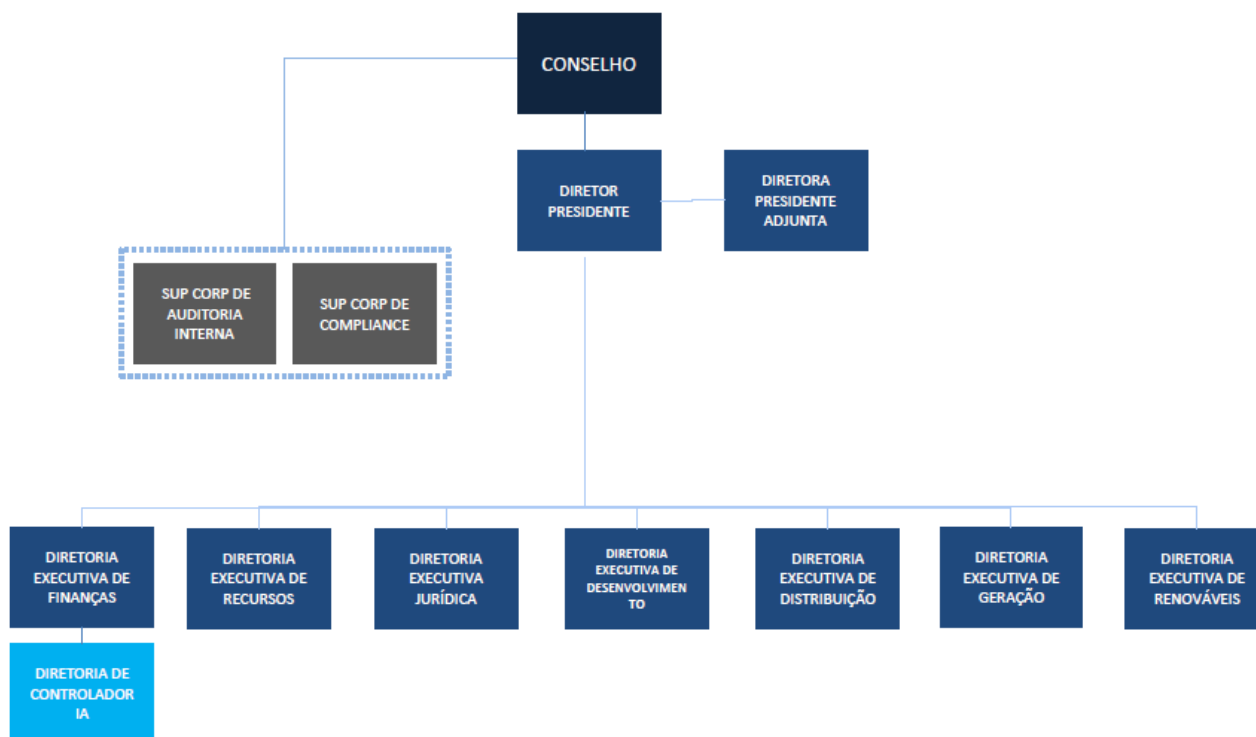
CONSELHO

DIRETOR PRESIDENTE

DIRETORA PRESIDENTE ADJUNTA

SUP CORP DE AUDITORIA INTERNA

SUP CORP DE COMPLIANCE

DIRETORIA EXECUTIVA DE FINANÇAS

DIRETORIA EXECUTIVA DE RECURSOS

DIRETORIA EXECUTIVA JURÍDICA

DIRETORIA EXECUTIVA DE DESENVOLVIMENTO

DIRETORIA EXECUTIVA DE DISTRIBUIÇÃO

DIRETORIA EXECUTIVA DE GERAÇÃO

DIRETORIA EXECUTIVA DE RENOVÁVEIS

DIRETORIA DE CONTROLADORIA